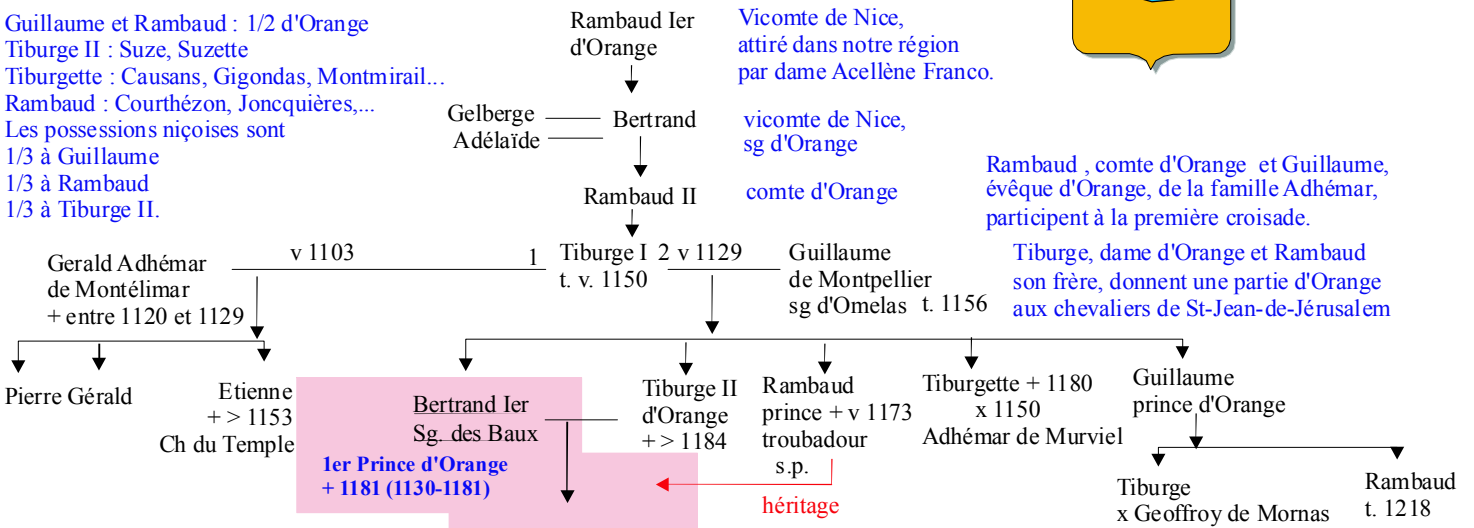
Guillaume et Rambaud : 1/2 d'Orange
Tiburge II : Suze, Suzette
Tiburgette : Causans, Gigondas, Montmirail...
Rambaud : Courthézon, Joncquières,...
Les possessions niçoises sont
1/3 à Guillaume
1/3 à Rambaud
1/3 à Tiburge II.

Rambaud Ier d'Orange

Vicomte de Nice, attiré dans notre région par dame Acellène Franco.

Gelberge
Adélaïde

Bertrand

vicomte de Nice, sg d'Orange

Rambaud II

comte d'Orange

Rambaud , comte d'Orange et Guillaume, évêque d'Orange, de la famille Adhémar, participent à la première croisade.

Tiburge, dame d'Orange et Rambaud son frère, donnent une partie d'Orange aux chevaliers de St-Jean-de-Jérusalem

Gerald Adhémar de Montélimar + entre 1120 et 1129

v 1103

1

Tiburge I t. v. 1150

2 v 1129

Guillaume de Montpellier sg d'Omelas t. 1156

Pierre Gérald

Etienne + > 1153 Ch du Temple

Bertrand Ier Sg. des Baux

1er Prince d'Orange + 1181 (1130-1181)

Tiburge II d'Orange + > 1184

Rambaud prince + v 1173 troubadour s.p.

héritage

Tiburgette + 1180 x 1150 Adhémar de Murviel

Guillaume prince d'Orange

Tiburge x Geoffroy de Mornas

Rambaud t. 1218